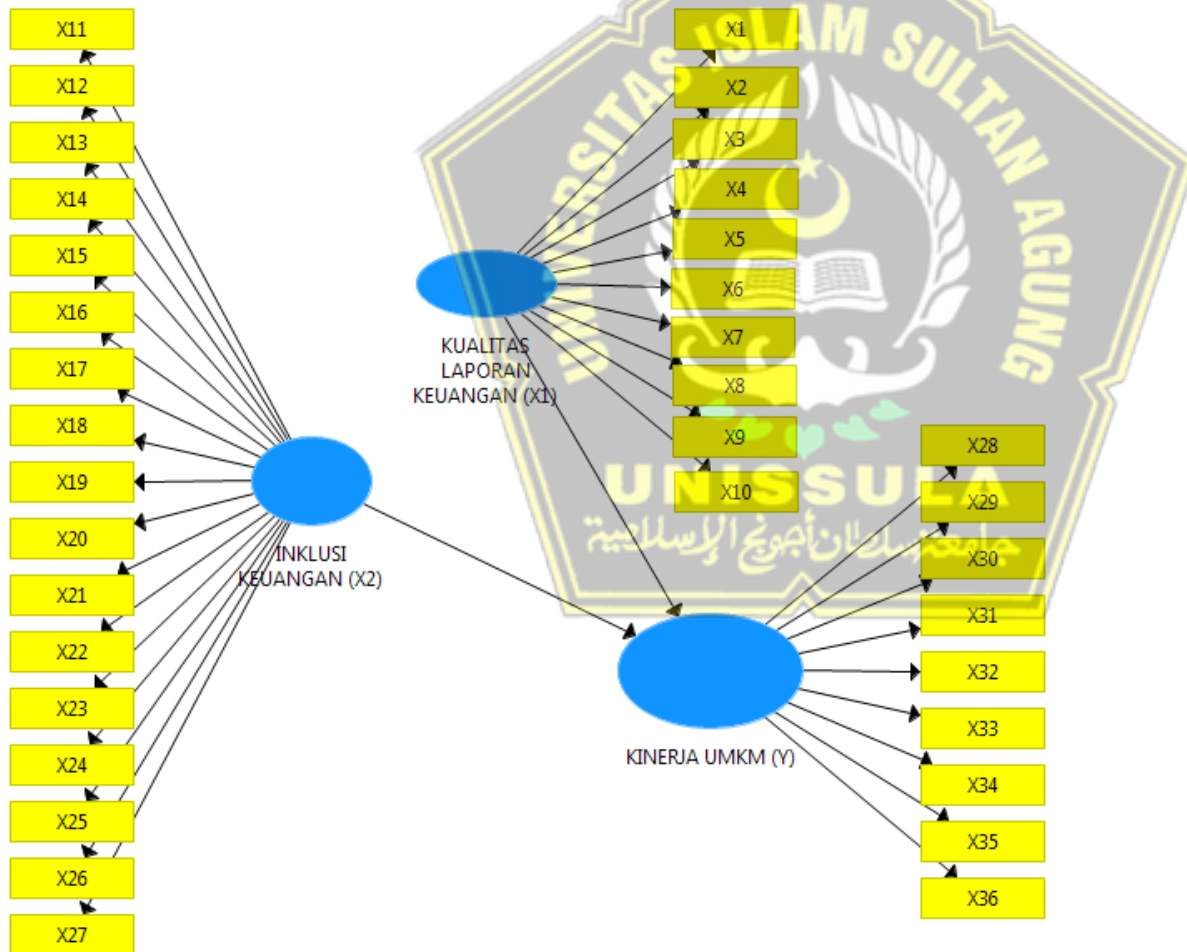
X11
X12
X13
X14
X15
X16
X17
X18
X19
X20
X21
X22
X23
X24
X25
X26
X27

INKLUSI KEUANGAN (X2)

UNIVERSITAS ISLAM SULTAN AGUNG
UNISSULA
جامعة سلطان أجونج الإسلامية

KUALITAS LAPORAN KEUANGAN (X1)

X1
X2
X3
X4
X5
X6
X7
X8
X9
X10

KINERJA UMKM (Y)

X28
X29
X30
X31
X32
X33
X34
X35
X36